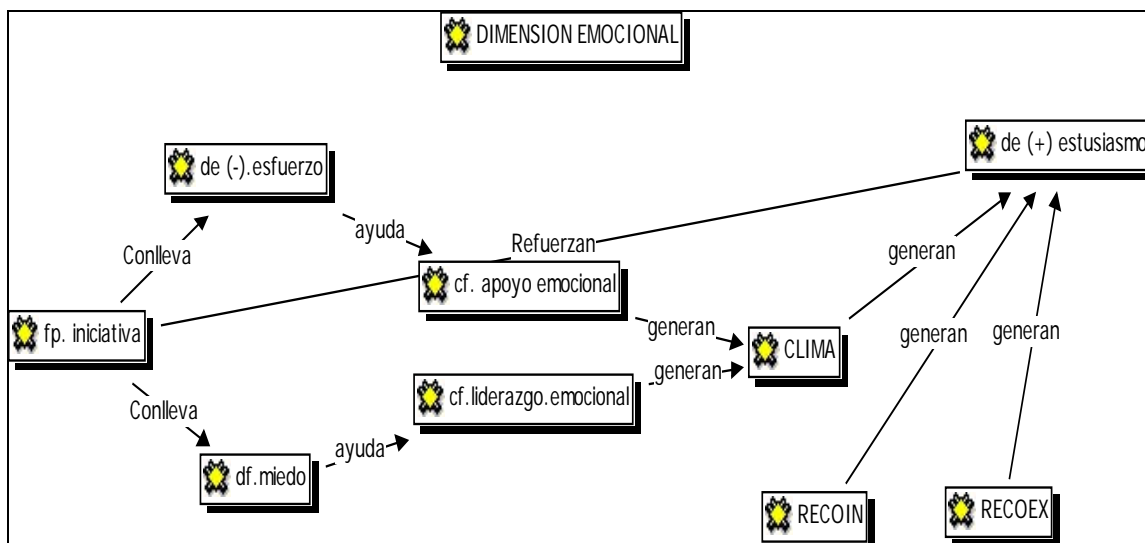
DIMENSION EMOCIONAL

de (+) estusiasmo

de (-).esfuerzo

ayuda

Refuerzan

Conlleva

generan

cf. apoyo emocional

fp. iniciativa

generan

CLIMA

generan

generan

generan

cf.liderazgo.emocional

Conlleva

ayuda

df.miedo

RECOIN

RECOEX